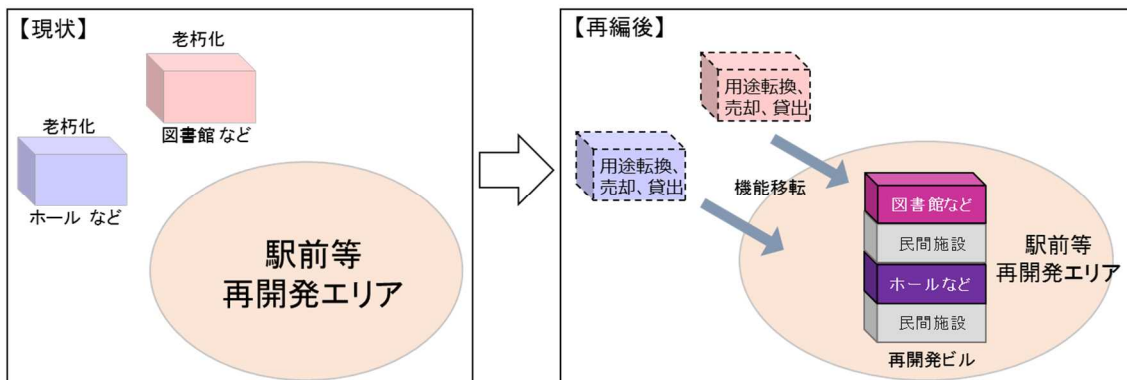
【現状】

老朽化

図書館 など

老朽化

ホール など

駅前等
再開発エリア

【再編後】

用途転換、
売却、貸出

用途転換、
売却、貸出

機能移転

図書館など

民間施設

ホールなど

民間施設

再開発ビル

駅前等
再開発エリア